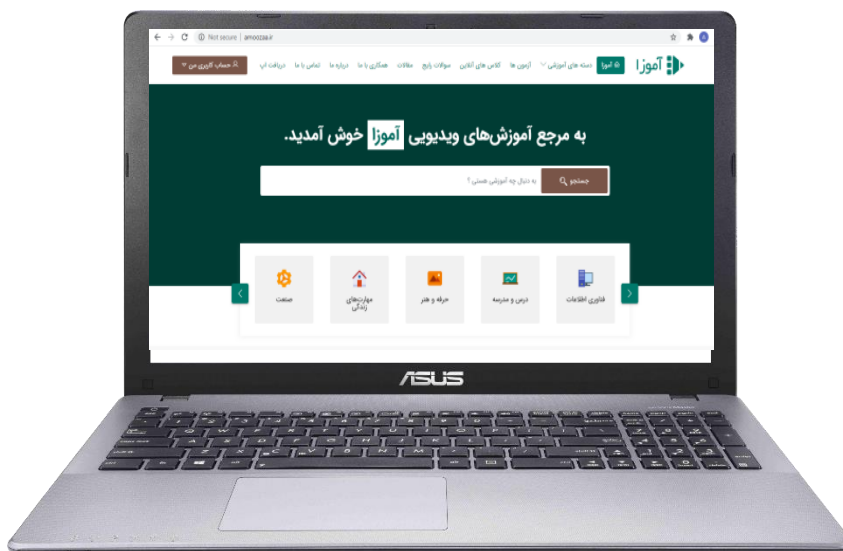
Not secure | amoozaa.ir

آموزا

آموزا دسته های آموزشی آزمون ها کلاس های آنلاین سوالات رایج مقالات همکاری با ما درباره ما تماس با ما دریافت اپ

حساب کاربری من

به مرجع آموزش‌های ویدیویی آموزا خوش آمدید.

جستجو

به دنبال چه آموزشی هستی ؟

فناوری اطلاعات

درس و مدرسه

حرفه و هنر

مهارت‌های زندگی

صنعت

ASUS